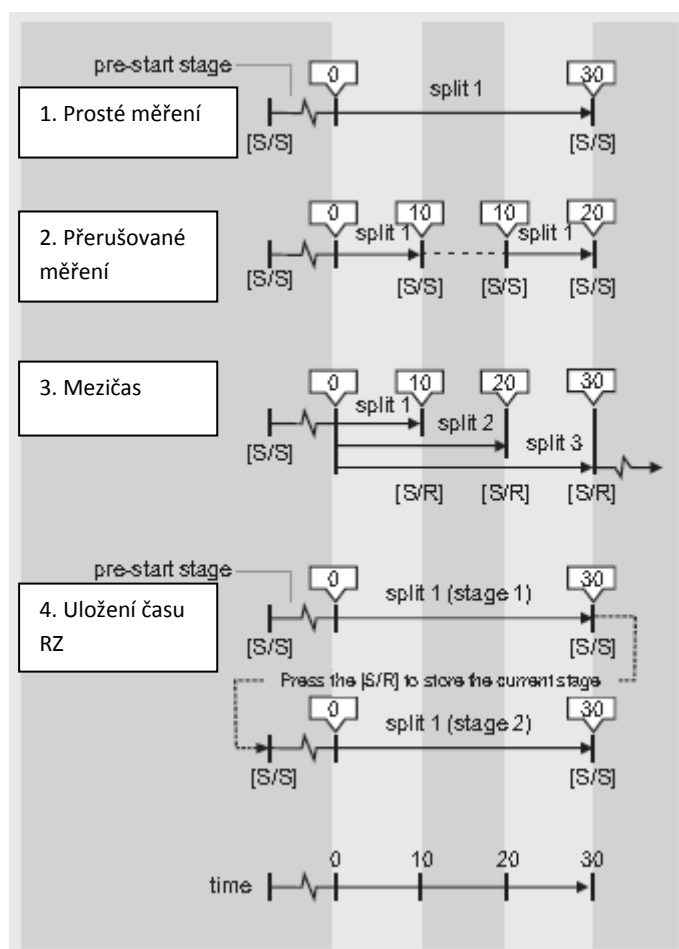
pre-start stage

1. Prosté měření

0

split 1

30

[S/S]

[S/S]

2. Přerušované měření

0

split 1

10

10

split 1

20

[S/S]

[S/S]

[S/S]

[S/S]

3. Mezičas

0

10

20

30

split 1

split 2

split 3

[S/S]

[S/R]

[S/R]

[S/R]

pre-start stage

4. Uložení času RZ

0

split 1 (stage 1)

30

[S/S]

[S/S]

Press the [S/R] to store the current stage

0

split 1 (stage 2)

30

[S/S]

[S/S]

time

0

10

20

30